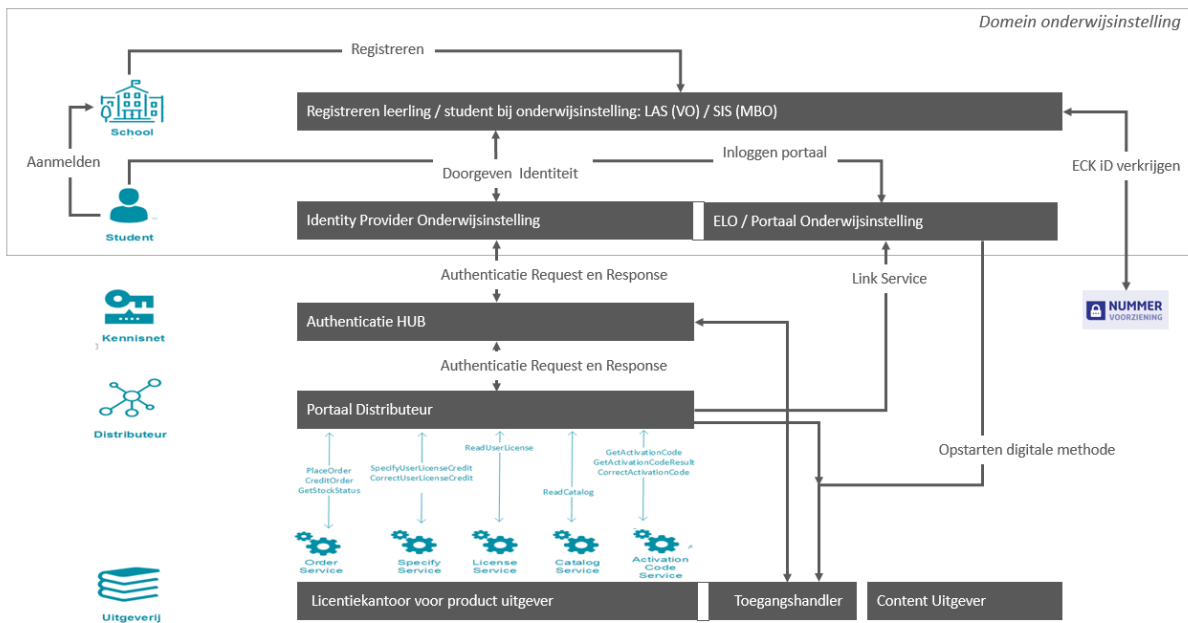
Domein onderwijsinstelling

Registreren

School

Registreren leerling / student bij onderwijsinstelling: LAS (VO) / SIS (MBO)

Aanmelden

Inloggen portaal

ECK iD verkrijgen

Doorgeven Identiteit

Student

Identity Provider Onderwijsinstelling

ELO / Portaal Onderwijsinstelling

Authenticatie Request en Response

Link Service

Kennisnet

Authenticatie HUB

NUMMER VOORZIENING

Authenticatie Request en Response

Distributeur

Portaal Distributeur

Opstarten digitale methode

PlaceOrder
CreditOrder
GetStockStatus

SpecifyUserLicenseCredit
CorrectUserLicenseCredit

ReadUserLicense

ReadCatalog

GetActivationCode
GetActivationCodeResult
CorrectActivationCode

Order Service

Specify Service

License Service

Catalog Service

Activation Code Service

Uitgeverij

Licentiekantoor voor product uitgever

Toegangshandler

Content Uitgever